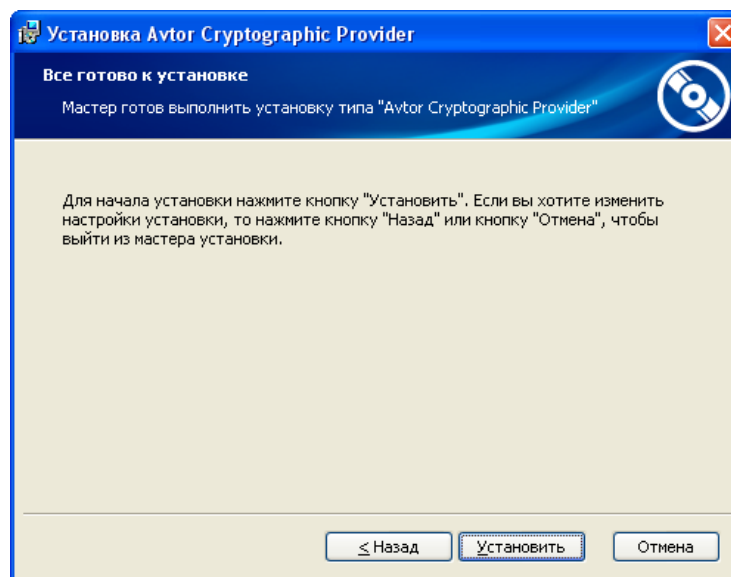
Установка Avtor Cryptographic Provider

Все готово к установке

Мастер готов выполнить установку типа "Avtor Cryptographic Provider"

Для начала установки нажмите кнопку "Установить". Если вы хотите изменить настройки установки, то нажмите кнопку "Назад" или кнопку "Отмена", чтобы выйти из мастера установки.

< Назад

Установить

Отмена